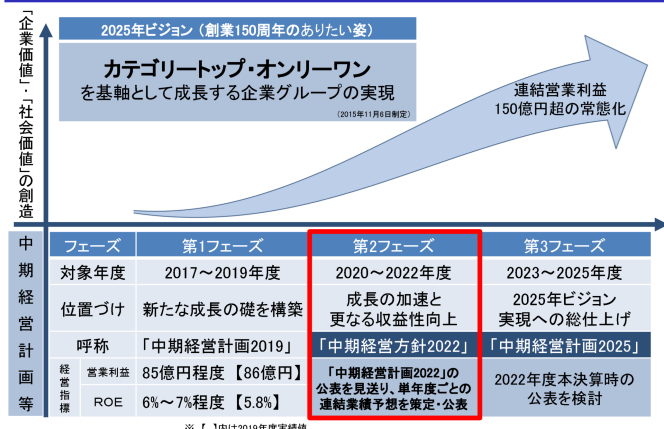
「企業価値」・「社会価値」の創造

2025年ビジョン（創業150周年のありたい姿）

カテゴリートップ・オンリーワン
を基軸として成長する企業グループの実現
（2015年11月6日制定）

連結営業利益
150億円超の常態化

中期経営計画等

| フェーズ | | 第1フェーズ | 第2フェーズ | 第3フェーズ |
|---|---|---|---|---|
| 対象年度 | | 2017～2019年度 | 2020～2022年度 | 2023～2025年度 |
| 位置づけ | | 新たな成長の礎を構築 | 成長の加速と更なる収益性向上 | 2025年ビジョン実現への総仕上げ |
| 呼称 | | 「中期経営計画2019」 | 「中期経営方針2022」 | 「中期経営計画2025」 |
| 経営指標 | 営業利益 | 85億円程度【86億円】 | 「中期経営計画2022」の公表を見送り、単年度ごとの連結業績予想を策定・公表 | 2022年度本決算時の公表を検討 |
| | ROE | 6%～7%程度【5.8%】 | | |

※【 】内は2019年度実績値